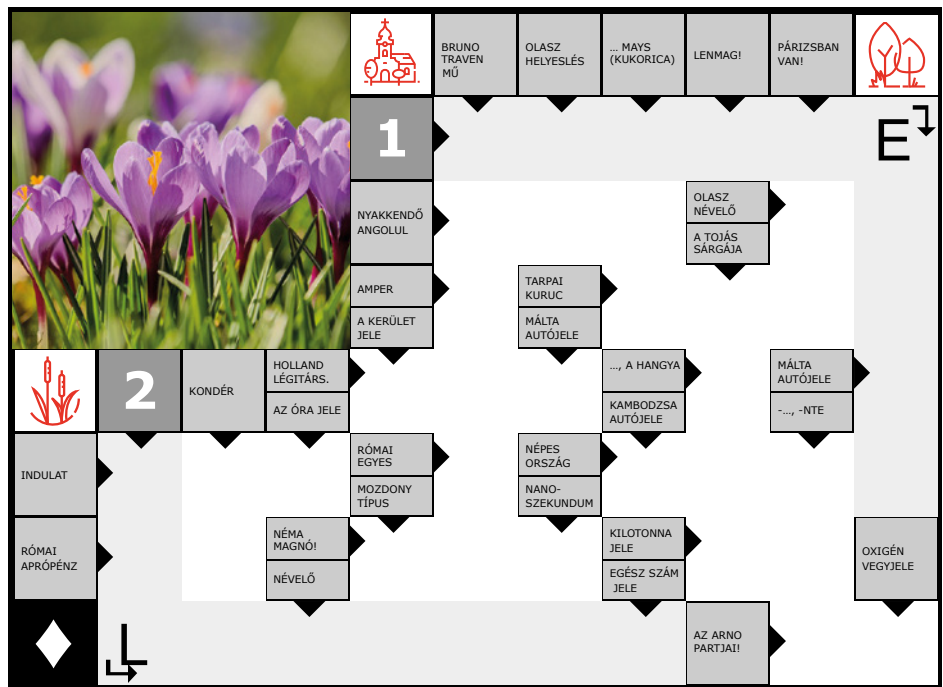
BRUNO TRAVEN MŰ

OLASZ HELYESLÉS

... MAYS (KUKORICA)

LENMAG!

PÁRIZSBAN VAN!

1

E

NYAKKENDŐ ANGOLUL

OLASZ NÉVELŐ

A TOJÁS SÁRGÁJA

AMPER

A KERÜLET JELE

TARPAI KURUC

MÁLTA AUTÓJELE

2

KONDÉR

HOLLAND LÉGITÁRS.

AZ ÓRA JELE

..., A HANGYA

KAMBODZSA AUTÓJELE

MÁLTA AUTÓJELE

-..., -NTE

INDULAT

RÓMAI EGYES

MOZDONY TÍPUS

NÉPES ORSZÁG

NANO-SZEKUNDUM

RÓMAI APRÓPÉNZ

NÉMA MAGNÓ!

NÉVELŐ

KILOTONNA JELE

EGÉSZ SZÁM JELE

OXIGÉN VEGYJELE

AZ ARNO PARTJAI!

L